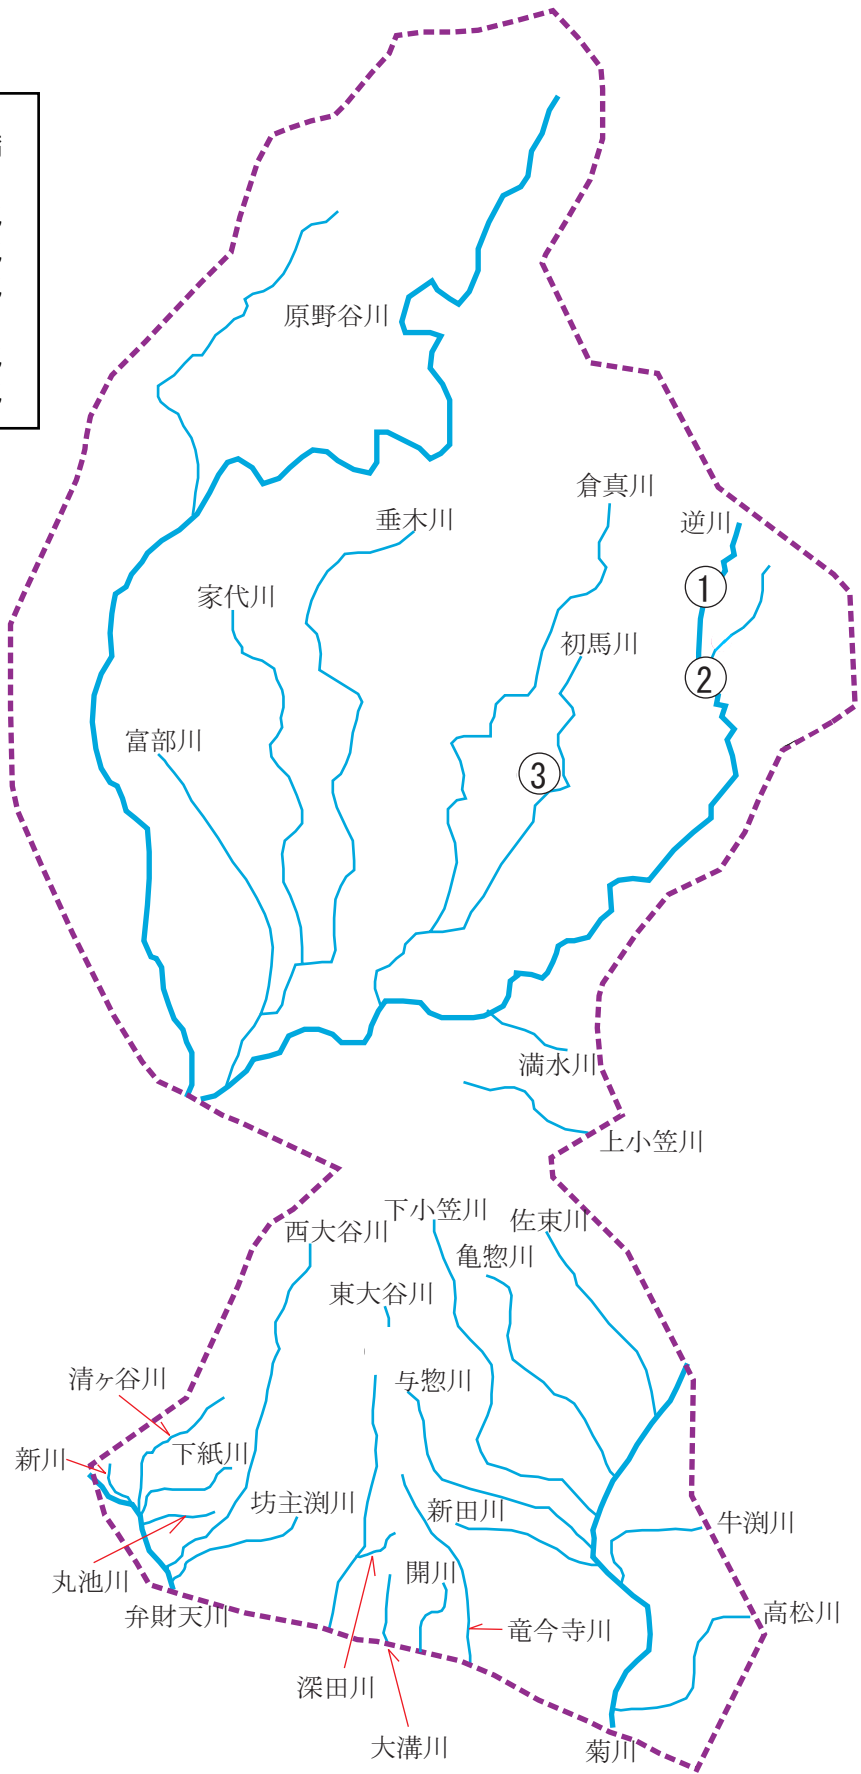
原野谷川
倉真川
垂木川
逆川
①
家代川
初馬川
②
富部川
③
満水川
上小笠川
下小笠川
西大谷川
佐束川
亀惣川
東大谷川
与惣川
清ヶ谷川
下紙川
新川
坊主渕川
新田川
牛渕川
丸池川
開川
弁財天川
高松川
竜今寺川
深田川
大溝川
菊川